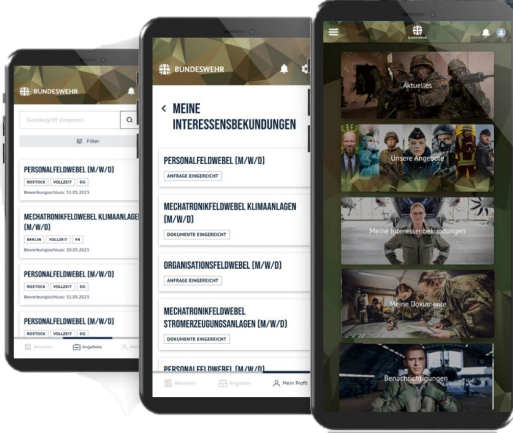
BUNDESWEHR

Suchbegriff eingeben

Filter

PERSONALFELDWEBEL (M/W/D)

ROSTOCK VOLLZEIT EG

Bewerbungsschluss: 31.05.2023

MECHATRONIKFELDWEBEL KLIMAANLAGE (M/W/D)

BERLIN VOLLZEIT FR

Bewerbungsschluss: 20.05.2023

PERSONALFELDWEBEL (M/W/D)

ROSTOCK VOLLZEIT EG

Bewerbungsschluss: 31.05.2023

PERSONALFELDWEBEL (M/W/D)

ROSTOCK VOLLZEIT EG

Aktuelles Angebote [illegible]

BUNDESWEHR

< MEINE INTERESSENSBEKUNDUNGEN

PERSONALFELDWEBEL (M/W/D)

ANFRAGE EINGEREICHT

MECHATRONIKFELDWEBEL KLIMAANLAGEN (M/W/D)

DOKUMENTE EINGEREICHT

ORGANISATIONSFELDWEBEL (M/W/D)

ANFRAGE EINGEREICHT

MECHATRONIKFELDWEBEL STROMERZEUGUNGSANLAGEN (M/W/D)

DOKUMENTE EINGEREICHT

PERSONALFELDWEBEL (M/W/D)

Aktuelles Angebote Mein Profil

BUNDESWEHR

Aktuelles

Unsere Angebote

Meine Interessensbekundungen

Meine Dokumente

Benachrichtigungen